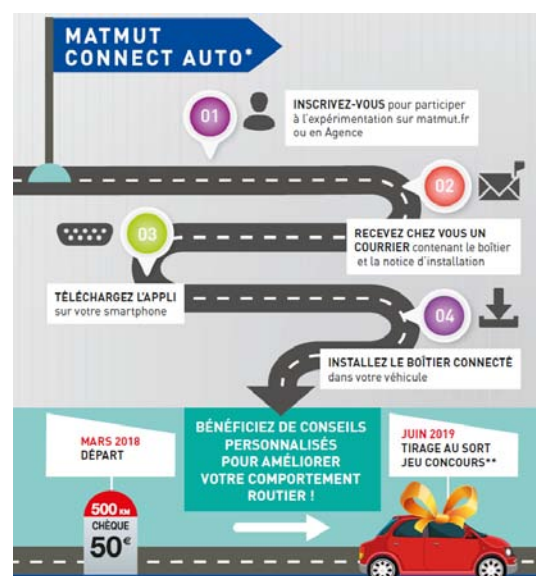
MATMUT CONNECT AUTO*

01

INSCRIVEZ-VOUS pour participer à l'expérimentation sur matmut.fr ou en Agence

02

RECEVEZ CHEZ VOUS UN COURRIER contenant le boîtier et la notice d'installation

03

TÉLÉCHARGEZ L'APPLI sur votre smartphone

04

INSTALLEZ LE BOÎTIER CONNECTÉ dans votre véhicule

MARS 2018 DÉPART

BÉNÉFICIEZ DE CONSEILS PERSONNALISÉS POUR AMÉLIORER VOTRE COMPORTEMENT ROUTIER !

JUIN 2019 TIRAGE AU SORT JEU CONCOURS**

500 KM CHÈQUE 50€